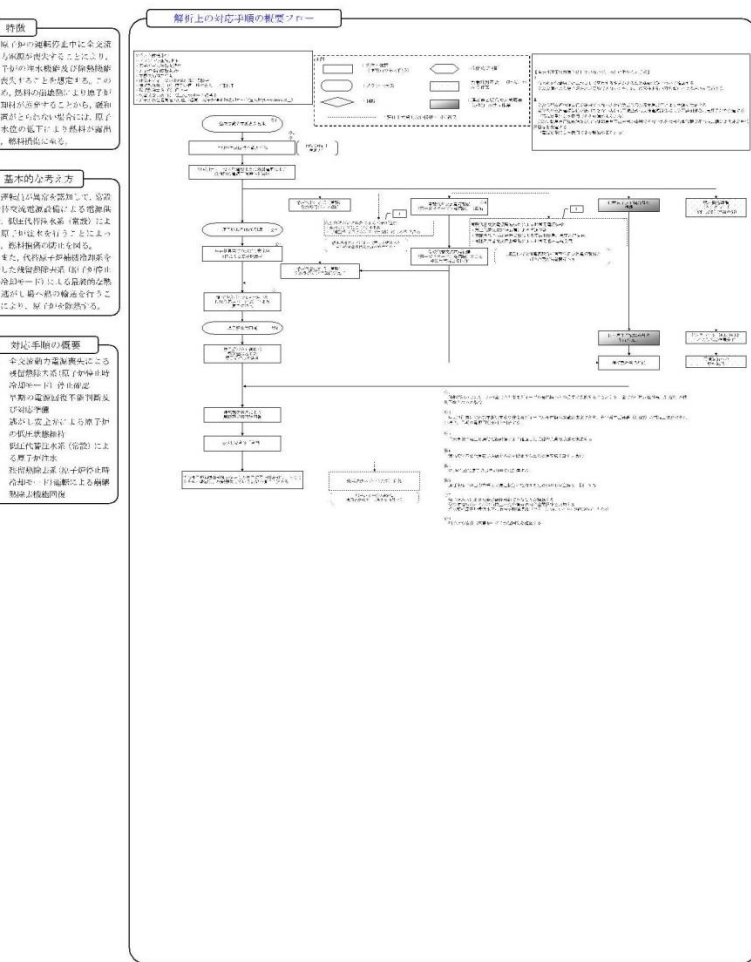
特徴

原子炉の運転停止中に全交流動力電源が喪失することにより、予分の崩壊熱除去及び除熱機能を喪失することを想定する。このため、燃料の崩壊熱により原子炉冷却材が蒸発することから、緩和措置がとられない場合には、原子炉水位の低下により燃料が露出し、燃料損傷に至る。

基本的な考え方

評価は崩壊熱を設定して、常設代替交流電源設備による電源供給、低圧代替注水系（常設）により原子炉注水を行うことによって、燃料損傷の防止を図る。
また、代替原子炉補機冷却系を用いた残留熱除去系（原子炉停止時冷却モード）による最終的な熱の逃がし場への輸送を行うことにより、原子炉を除熱する。

対応手順の概要

・全交流動力電源喪失による残留熱除去系(原子炉停止時冷却モード)停止確認
・早期の電源回復不能判断及び対応準備
・逃がし安全弁による原子炉の低圧状態維持
・低圧代替注水系（常設）による原子炉注水
・残留熱除去系(原子炉停止時冷却モード)運転による崩壊熱除去機能回復

解析上の対応手順の概要フロー

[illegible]